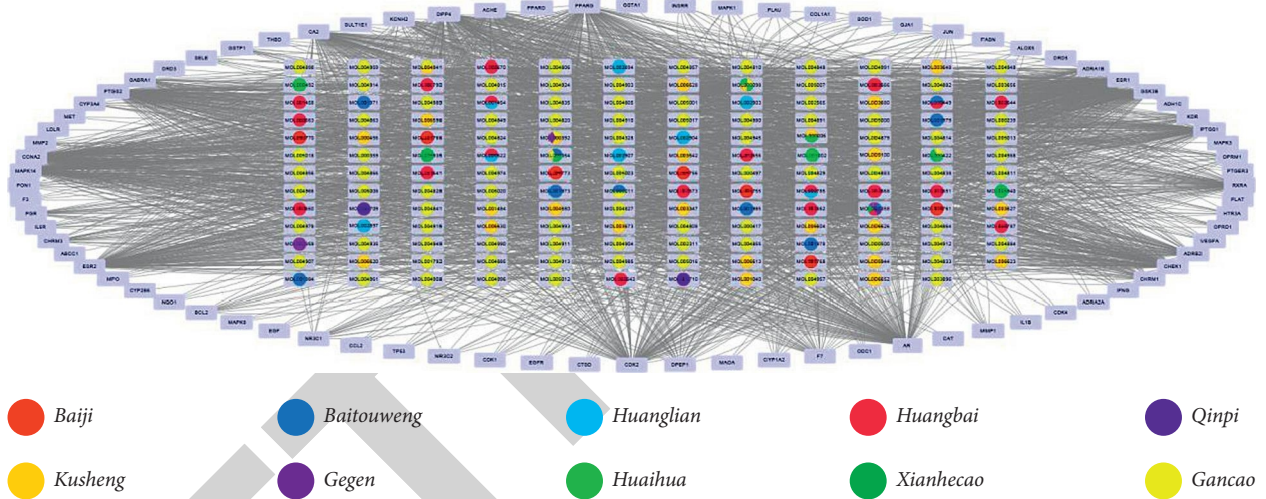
Baiji
Baitouweng
Huanglian
Huangbai
Qinpi
Kusheng
Gegen
Huaihua
Xianhecao
Gancao

PPARG
GGTA1
INSRR
MAPK1
PLAU
COL1A1
SOD1
GJA1
JUN
F7A3N
ALOX5
DRD1
ADRA1B
ESR1
GSK3B
ADH1C
KDR
PTGS1
MAPK3
OPRM1
PTGER3
RXRA
PLAT
HTR3A
OPRD1
ADRB2
VEGFA
CHEK1
CHRM1
IFNG
ADRA2A
CDK4
IL1B
MMP1
CAT
AR
ODC1
F7
CYP1A2
MAOA
DPEP1
CDK2
CTSD
EGFR
CDK1
NR3C2
TP53
CCL2
NR3C1
BGP
MAPK8
BCL2
NQO1
CYP3A4
MPO
ESR2
ABCC1
CHRM3
IL6R
PGR
F2
PON1
MAPK14
CCNA2
MMP2
LDLR
MET
CYP3A4
PTGS2
GABRA1
DRD3
SELE
GSTP1
THBD
CA2
SULT1E1
KCNH2
DPP4
ACHE
PPARD